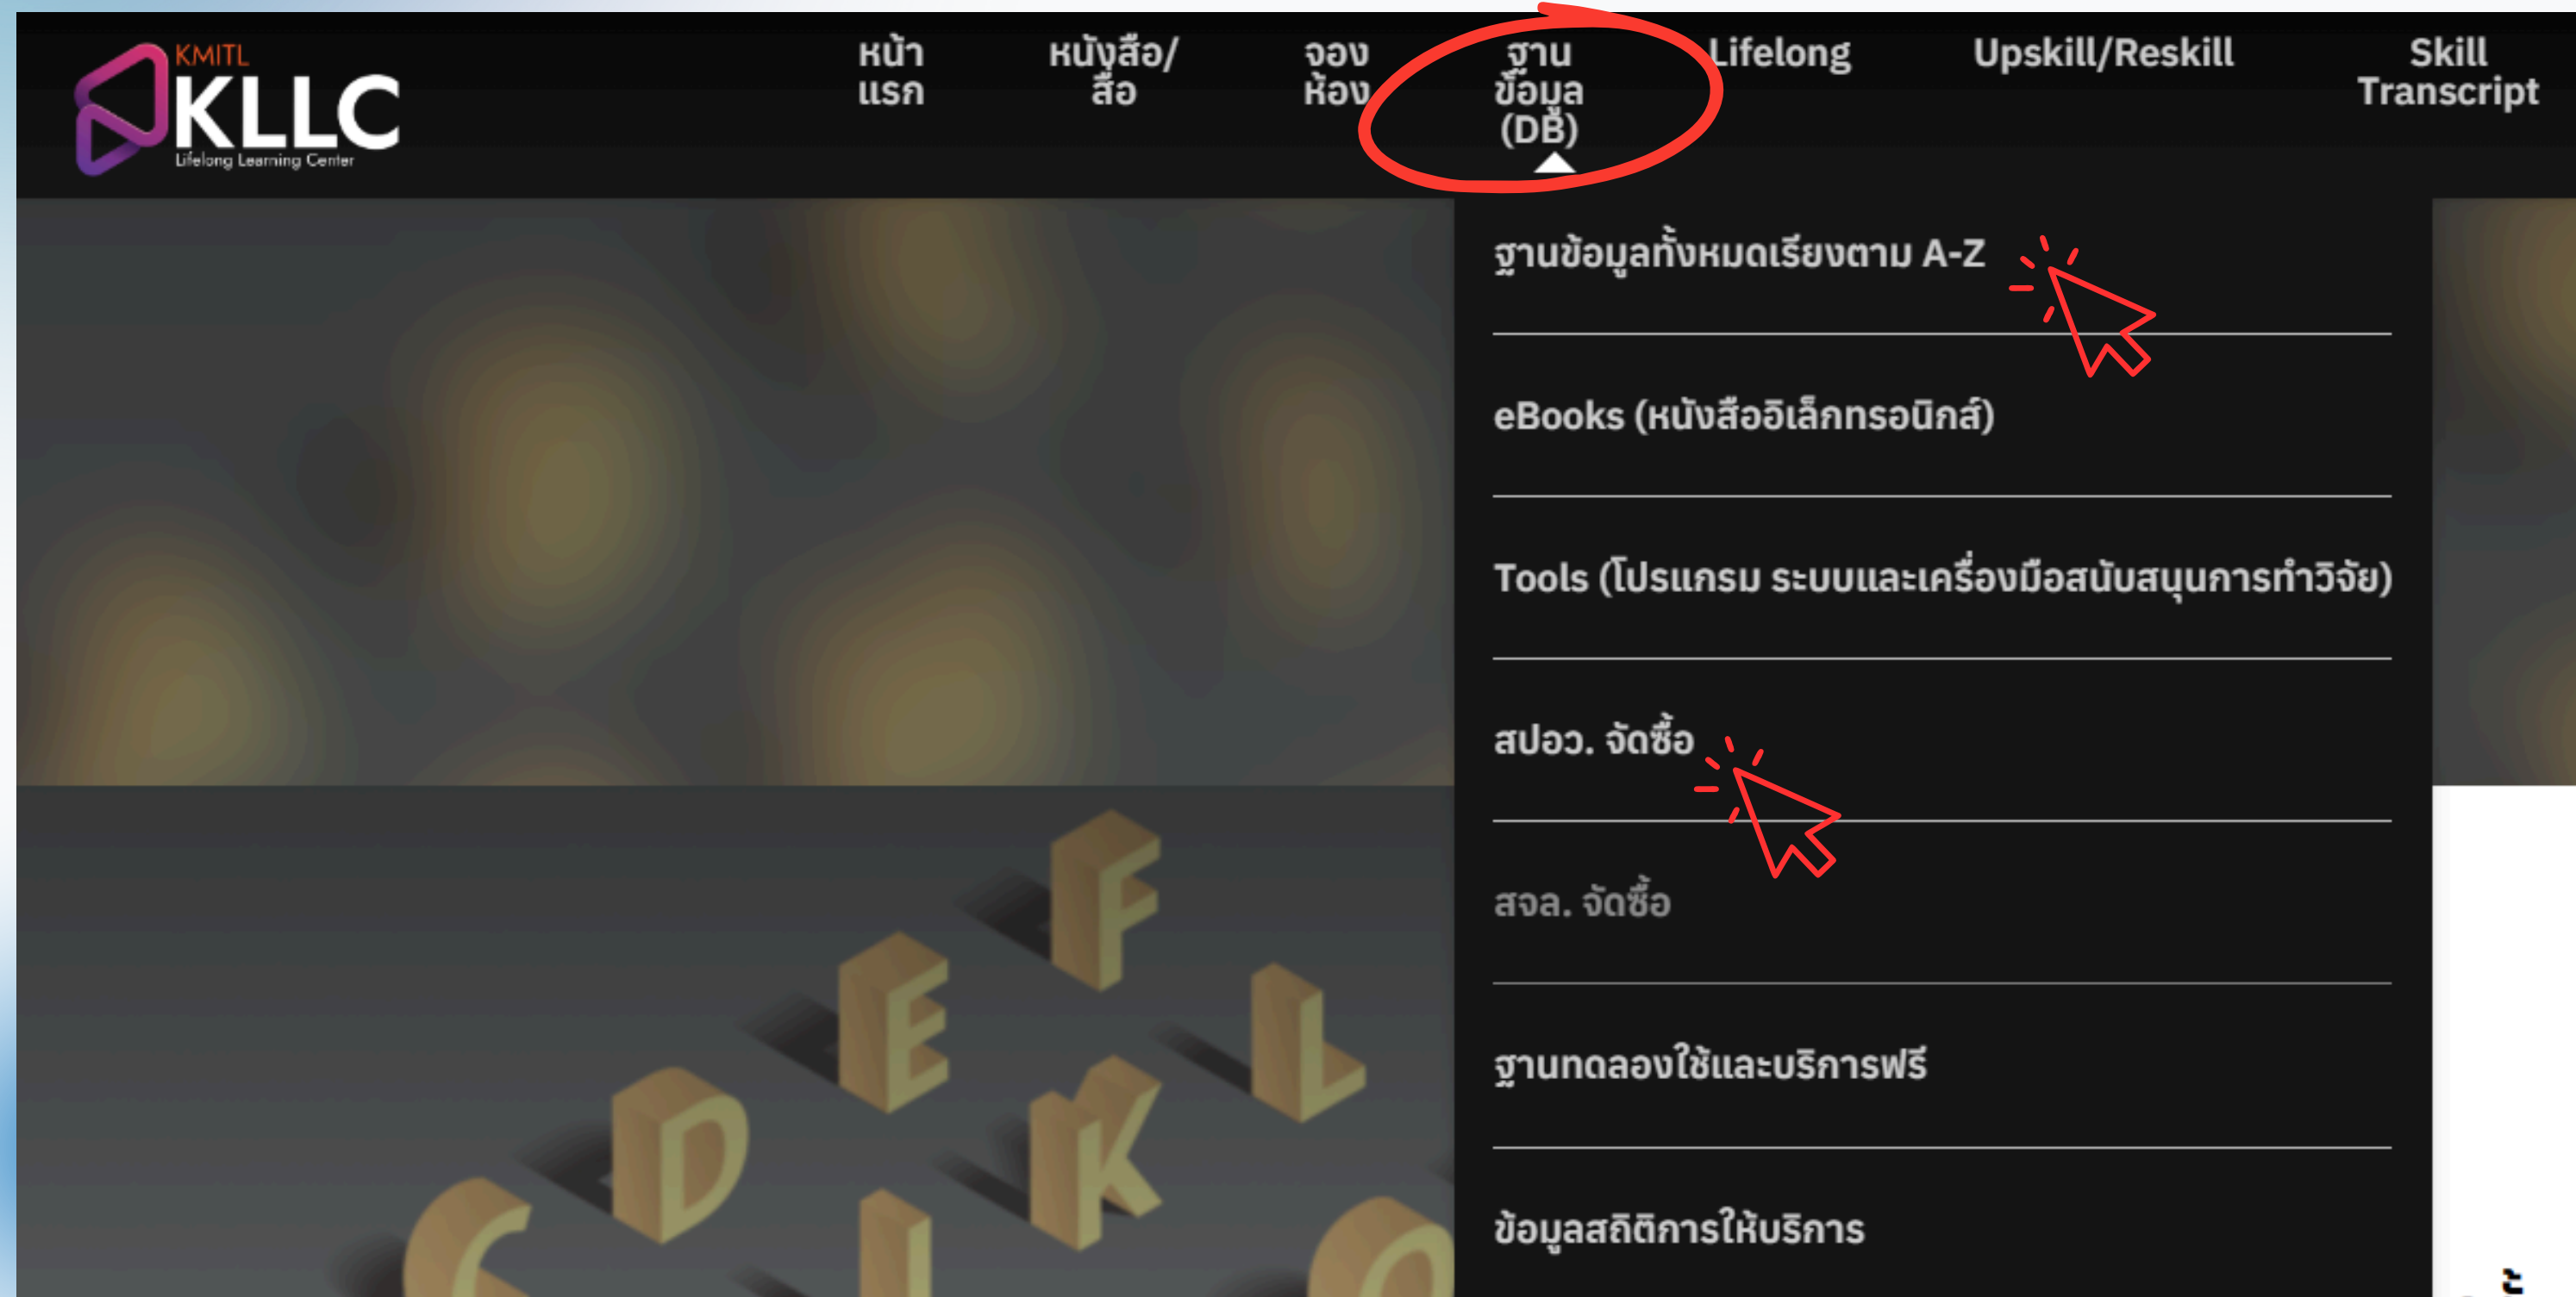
KMITL
KLLC
Lifelong Learning Center

หน้าแรก
หนังสือ/สื่อ
จองห้อง
ฐานข้อมูล (DB)
Lifelong
Upskill/Reskill
Skill Transcript

ฐานข้อมูลทั้งหมดเรียงตาม A-Z

eBooks (หนังสืออิเล็กทรอนิกส์)

Tools (โปรแกรม ระบบและเครื่องมือสนับสนุนการทำวิจัย)

สปอว. จัดซื้อ

สจล. จัดซื้อ

ฐานทดลองใช้และบริการฟรี

ข้อมูลสถิติการให้บริการ

F
E
L
D
K
C
I